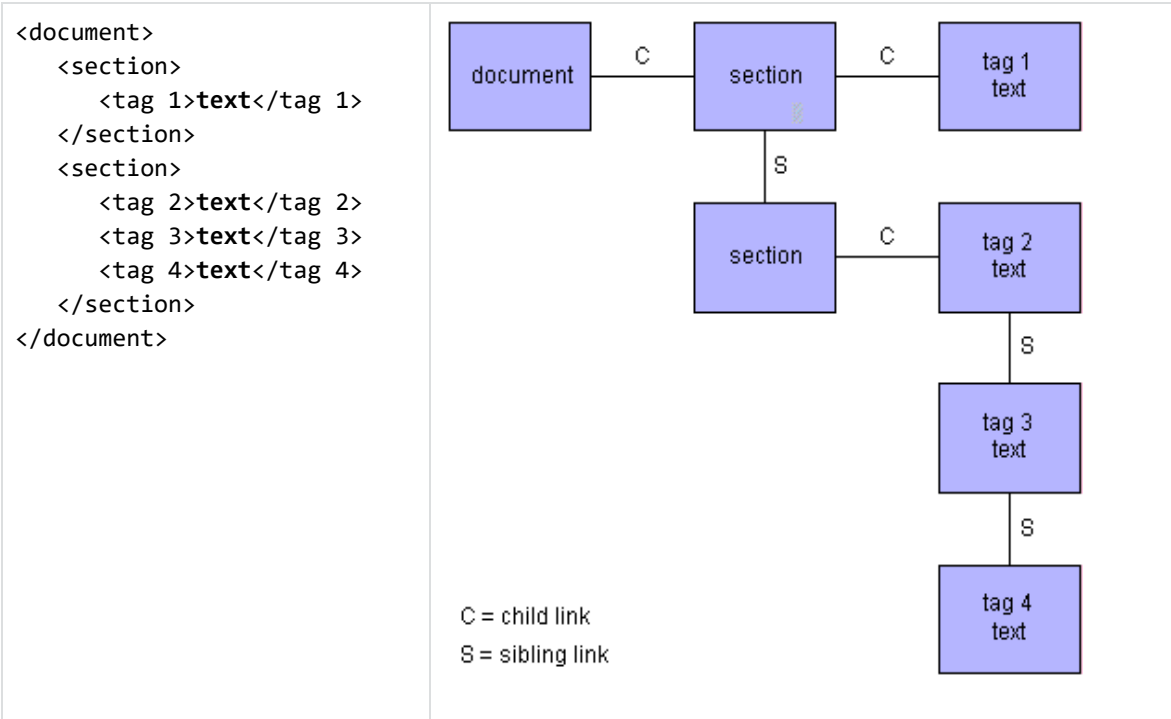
<document>
<section>
<tag 1>**text**</tag 1>
</section>
<section>
<tag 2>**text**</tag 2>
<tag 3>**text**</tag 3>
<tag 4>**text**</tag 4>
</section>
</document>

document C section C tag 1 text

S

section C tag 2 text

S

tag 3 text

S

tag 4 text

C = child link
S = sibling link